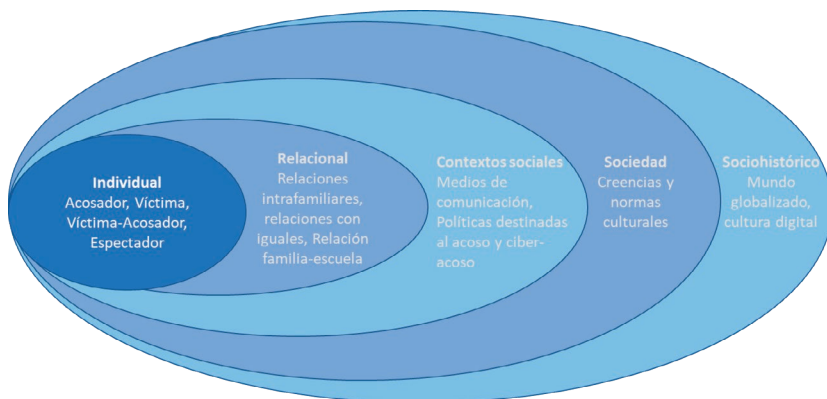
Individual
Acosador, Víctima, Víctima-Acosador, Espectador

Relacional
Relaciones intrafamiliares, relaciones con iguales, Relación familia-escuela

Contextos sociales
Medios de comunicación, Políticas destinadas al acoso y ciber-acoso

Sociedad
Creencias y normas culturales

Sociohistórico
Mundo globalizado, cultura digital